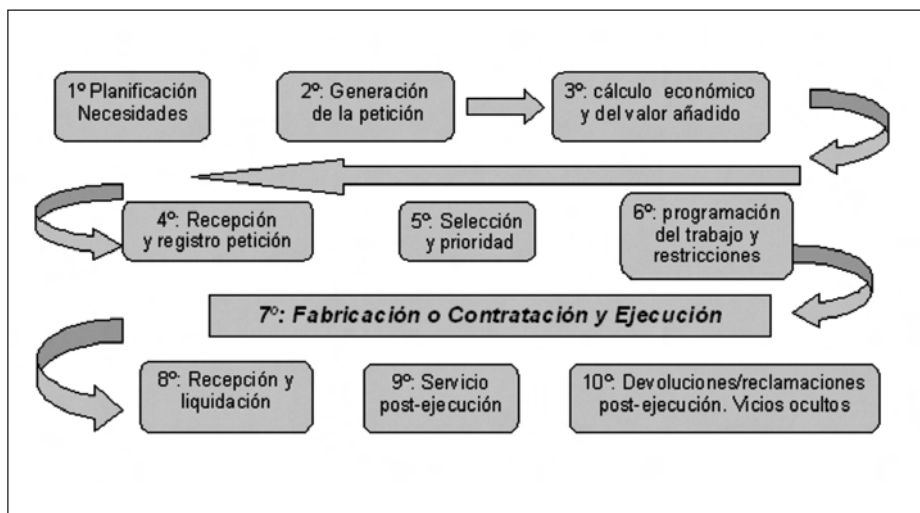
1º Planificación Necesidades

2º: Generación de la petición

3º: cálculo económico y del valor añadido

4º: Recepción y registro petición

5º. Selección y prioridad

6º: programación del trabajo y restricciones

7º: Fabricación o Contratación y Ejecución

8º: Recepción y liquidación

9º: Servicio post-ejecución

10º: Devoluciones/reclamaciones post-ejecución. Vicios ocultos